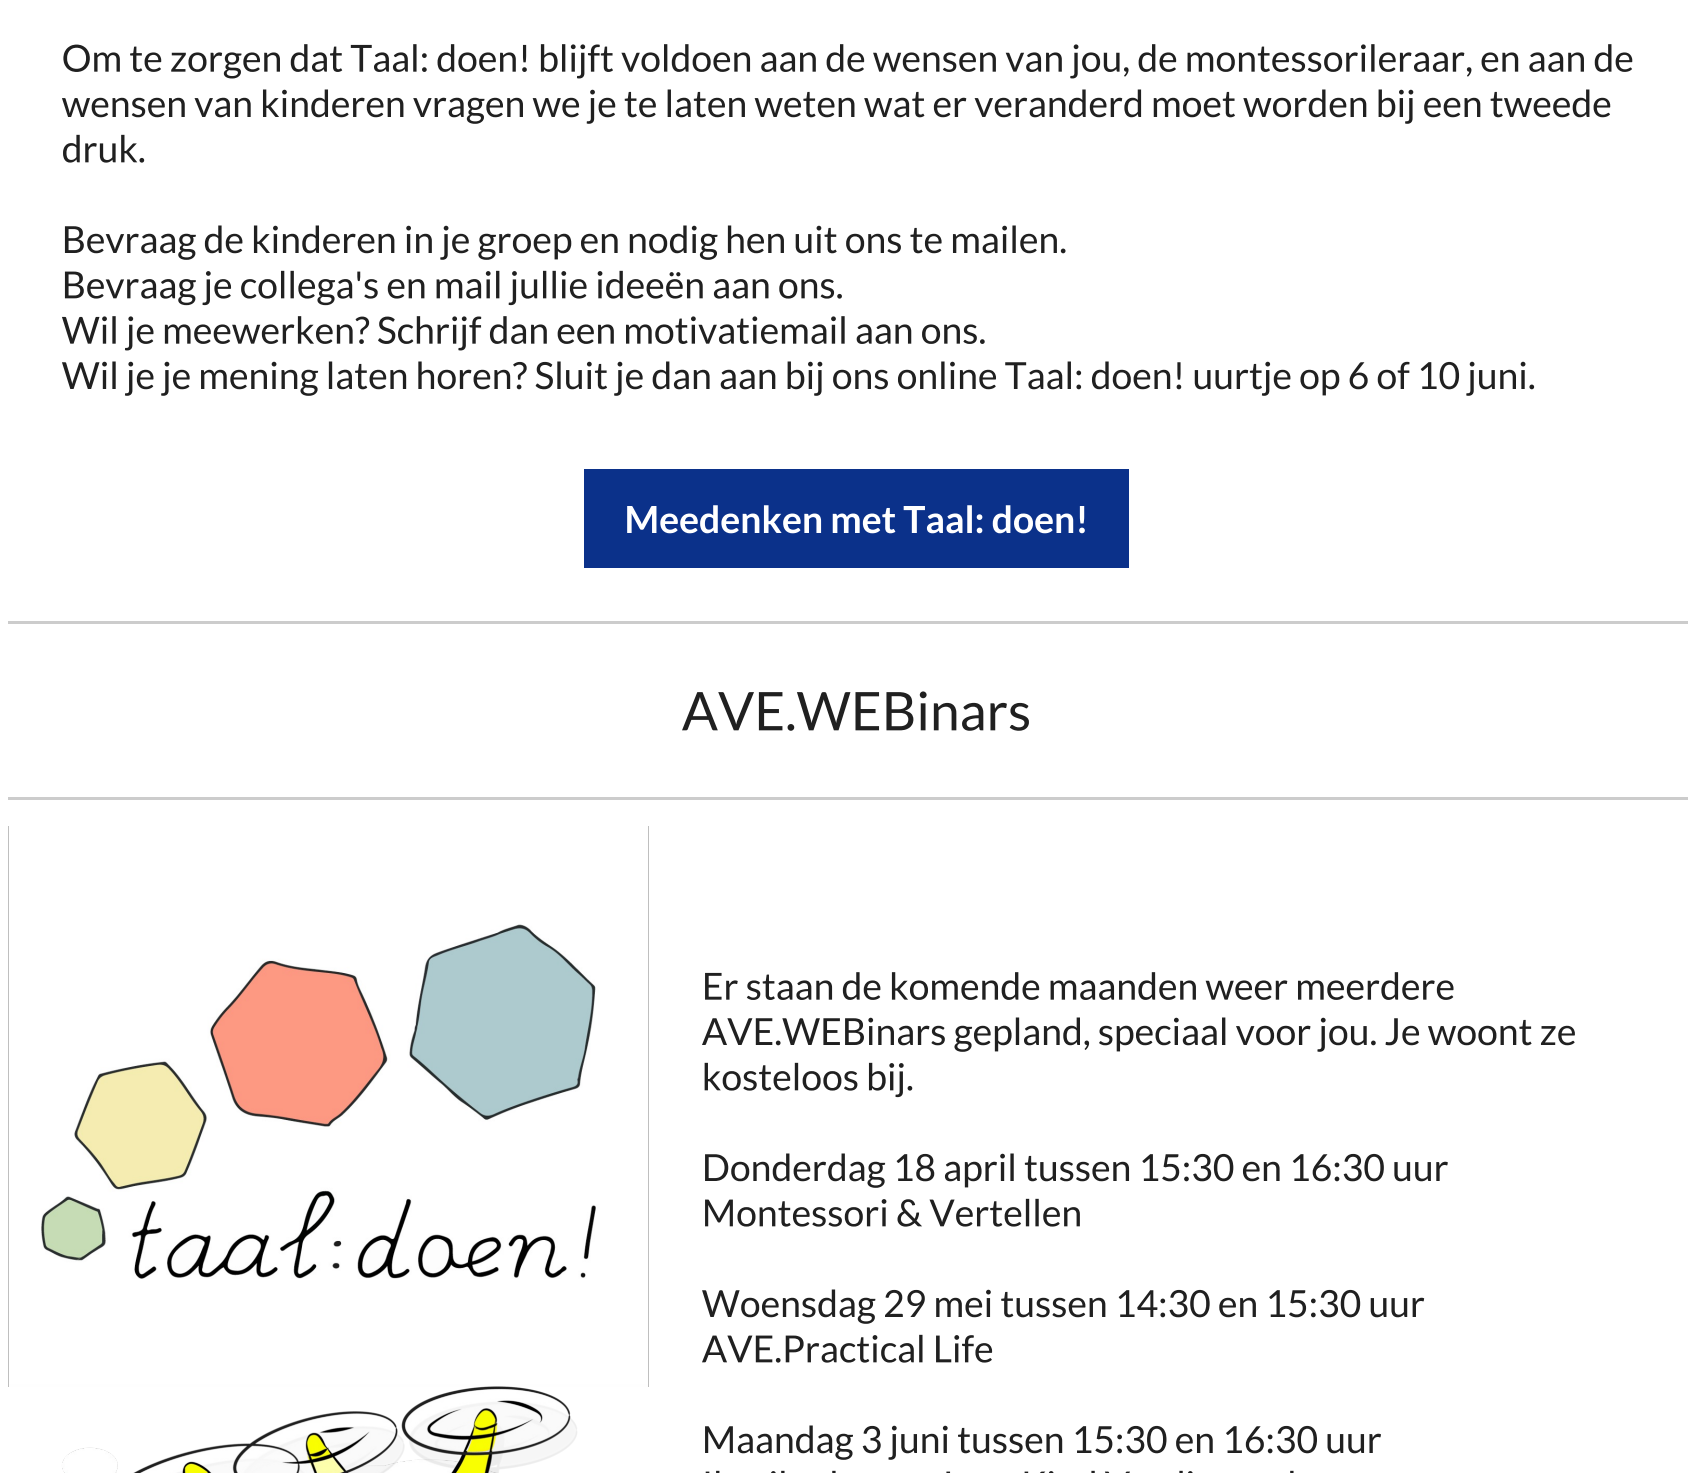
Om te zorgen dat Taal: doen! blijft voldoen aan de wensen van jou, de montessorileraar, en aan de wensen van kinderen vragen we je te laten weten wat er veranderd moet worden bij een tweede druk.

Bevraag de kinderen in je groep en nodig hen uit ons te mailen.
Bevraag je collega's en mail jullie ideeën aan ons.
Wil je meewerken? Schrijf dan een motivatiemail aan ons.
Wil je je mening laten horen? Sluit je dan aan bij ons online Taal: doen! uurtje op 6 of 10 juni.

Meedenken met Taal: doen!

AVE.WEBinars

taal:doen!

Er staan de komende maanden weer meerdere AVE.WEBinars gepland, speciaal voor jou. Je woont ze kosteloos bij.

Donderdag 18 april tussen 15:30 en 16:30 uur
Montessori & Vertellen

Woensdag 29 mei tussen 14:30 en 15:30 uur
AVE.Practical Life

Maandag 3 juni tussen 15:30 en 16:30 uur
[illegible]